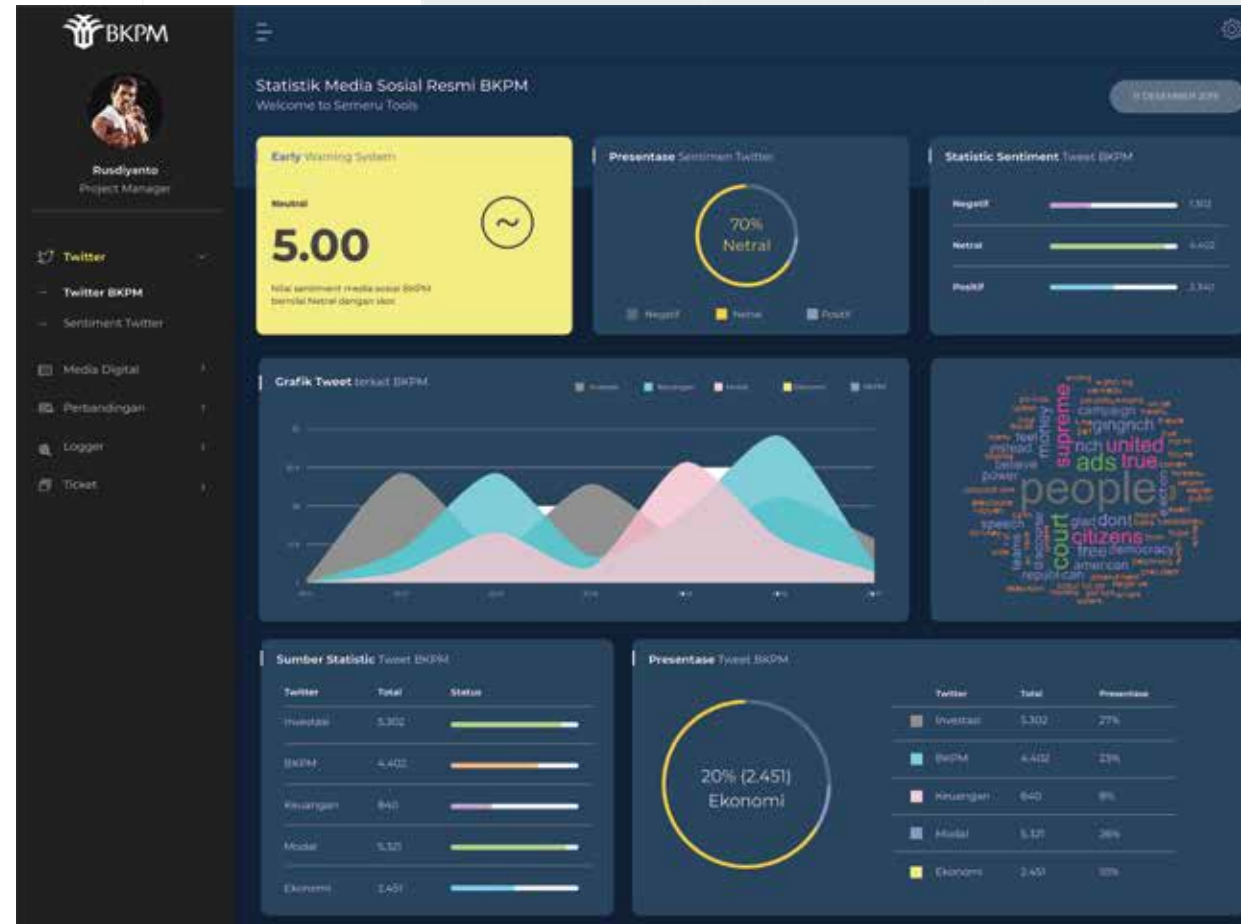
BKPM

Rusdiyanto
Project Manager

Twitter
— Twitter BKPM
— Sentiment Twitter

Media Digital
Perbandingan
Logger
Ticket

Statistik Media Sosial Resmi BKPM
Welcome to Semeru Tools

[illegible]

Early Warning System

Neutral

5.00

Nilai sentiment media sosial BKPM bernilai Netral dengan skor

Presentase Sentimen Twitter

70%
Netral

Negatif Netral Positif

Statistic Sentiment Tweet BKPM

Negatif 1.302
Netral 4.402
Positif 2.340

Grafik Tweet terkait BKPM

Investasi Keuangan Modal Ekonomi BKPM

people court supreme united ads true citizens money campaign dont free democracy american republican speech power believe feel instead

Sumber Statistic Tweet BKPM

| Twitter | Total | Status |
|---|---|---|
| Investasi | 5.302 | |
| BKPM | 4.402 | |
| Keuangan | 840 | |
| Modal | 5.321 | |
| Ekonomi | 2.451 | |

Presentase Tweet BKPM

20% (2.451)
Ekonomi

| Twitter | Total | Presentase |
|---|---|---|
| Investasi | 5.302 | 27% |
| BKPM | 4.402 | 23% |
| Keuangan | 840 | 8% |
| Modal | 5.321 | 26% |
| Ekonomi | 2.451 | 10% |